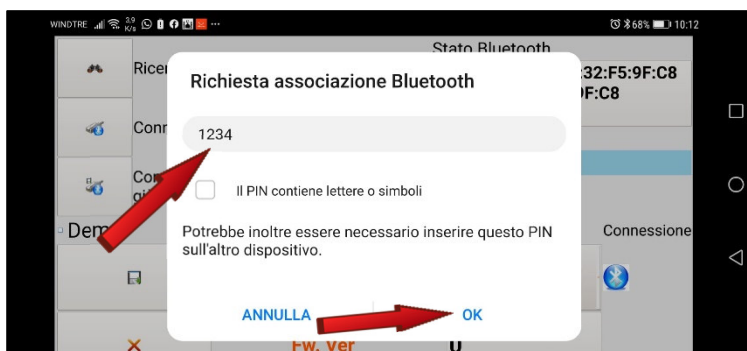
WINDTRE 3,9 K/s ··· 68% 10:12

Stato Bluetooth

Ricer

Conn

Con

32:F5:9F:C8
)F:C8

Dem

Connessione

Richiesta associazione Bluetooth

1234

Il PIN contiene lettere o simboli

Potrebbe inoltre essere necessario inserire questo PIN sull'altro dispositivo.

ANNULLA

OK

Fw. Ver

0